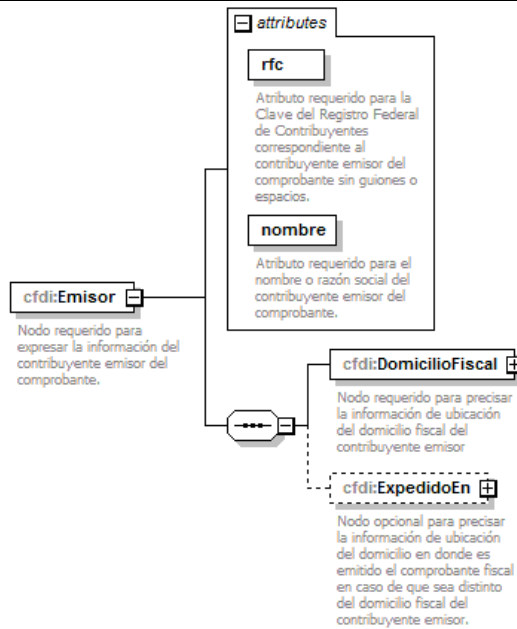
attributes

rfc

Atributo requerido para la Clave del Registro Federal de Contribuyentes correspondiente al contribuyente emisor del comprobante sin guiones o espacios.

nombre

Atributo requerido para el nombre o razón social del contribuyente emisor del comprobante.

cfdi:Emisor

Nodo requerido para expresar la información del contribuyente emisor del comprobante.

cfdi:DomicilioFiscal

Nodo requerido para precisar la información de ubicación del domicilio fiscal del contribuyente emisor

cfdi:ExpedidoEn

Nodo opcional para precisar la información de ubicación del domicilio en donde es emitido el comprobante fiscal en caso de que sea distinto del domicilio fiscal del contribuyente emisor.